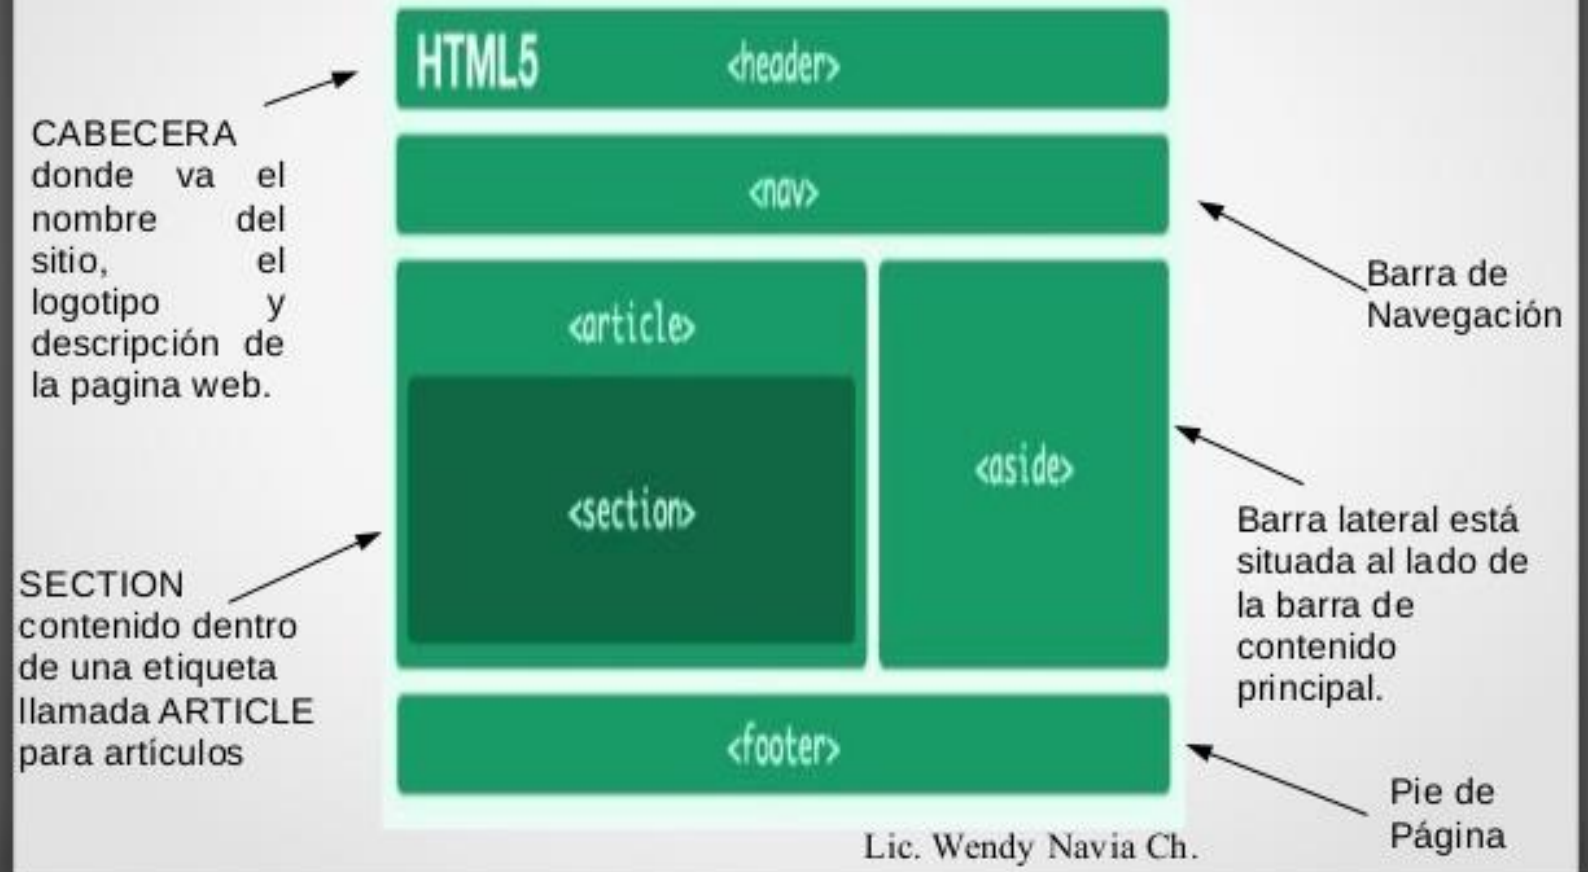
HTML5 <header>

CABECERA donde va el nombre del sitio, el logotipo y descripción de la pagina web.

<nav>

Barra de Navegación

<article>

<section>

<aside>

SECTION contenido dentro de una etiqueta llamada ARTICLE para artículos

Barra lateral está situada al lado de la barra de contenido principal.

<footer>

Pie de Página

Lic. Wendy Navia Ch.